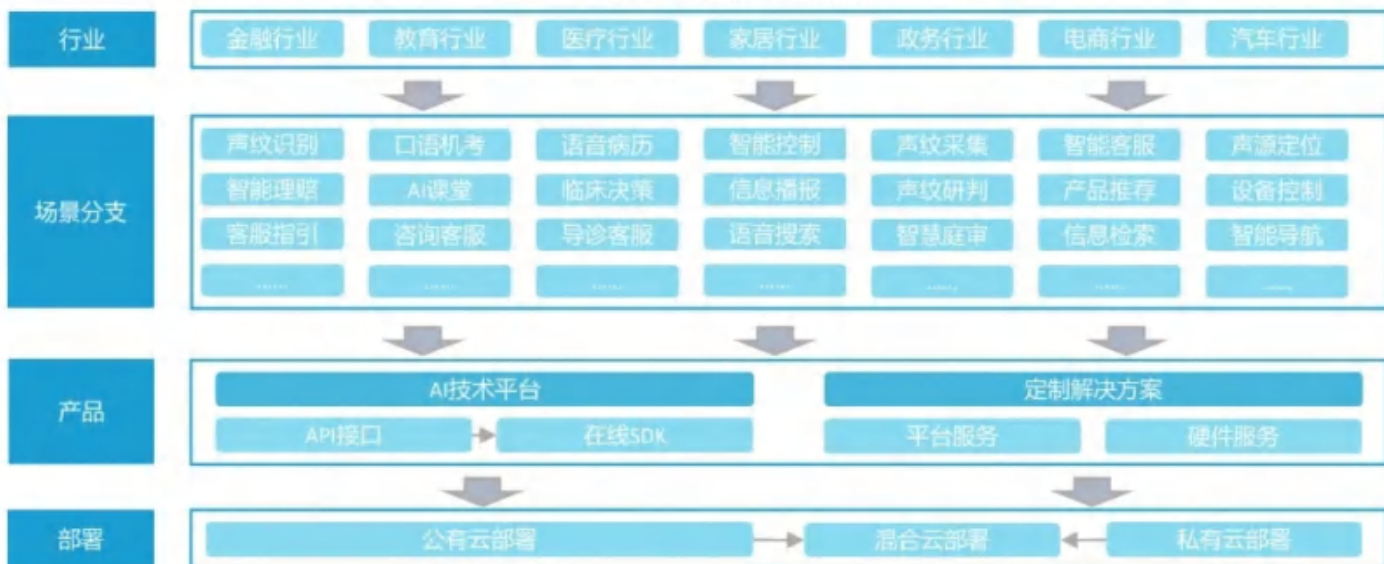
行业

金融行业 教育行业 医疗行业 家居行业 政务行业 电商行业 汽车行业

场景分支

声纹识别 口语机考 语音病历 智能控制 声纹采集 智能客服 声源定位

智能理赔 AI课堂 临床决策 信息播报 声纹研判 产品推荐 设备控制

客服指引 咨询客服 导诊客服 语音搜索 智慧庭审 信息检索 智能导航

...... ...... ...... ...... ...... ...... ......

产品

AI技术平台

API接口 在线SDK

定制解决方案

平台服务 硬件服务

部署

公有云部署 混合云部署 私有云部署